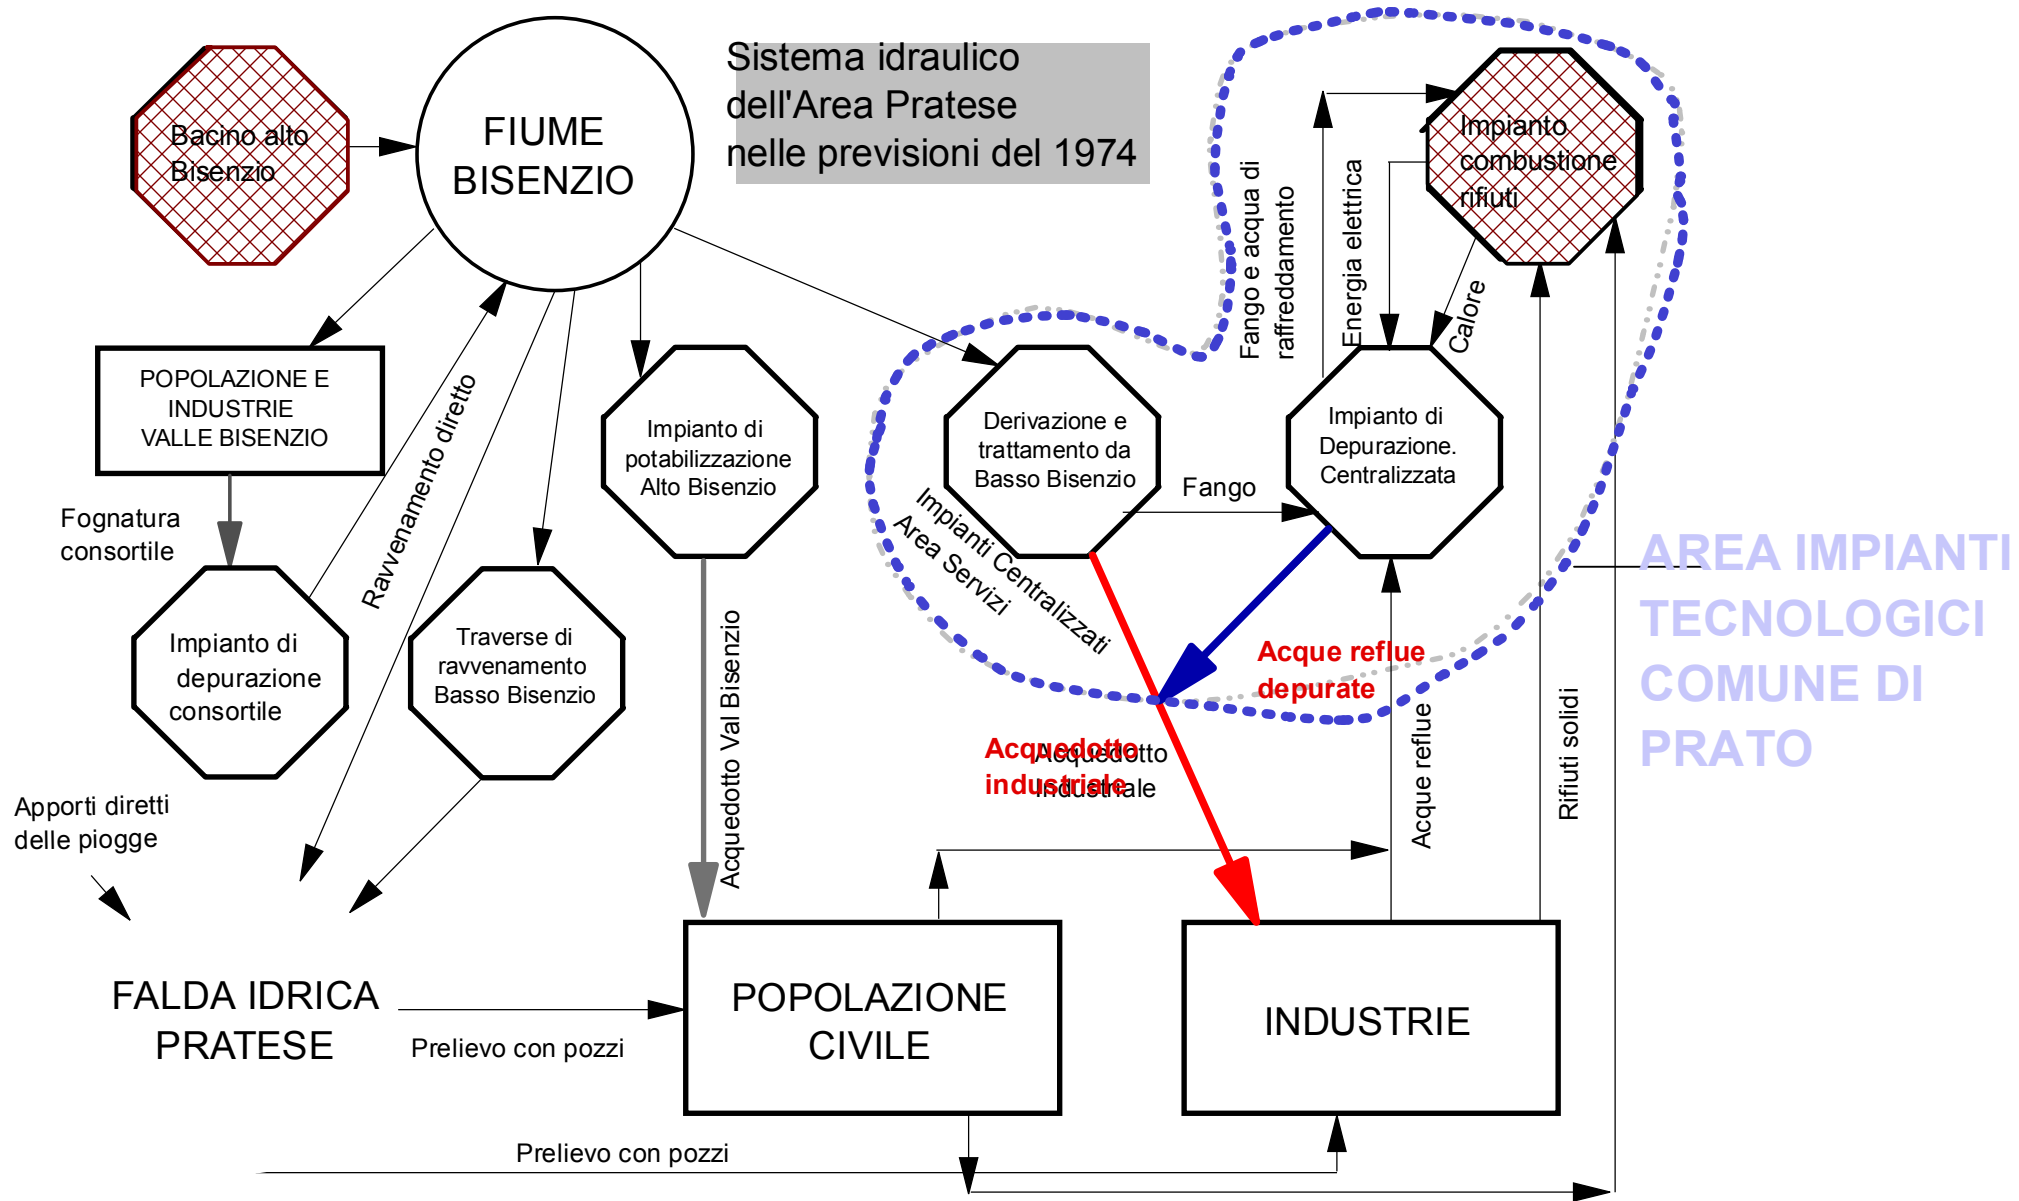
Sistema idraulico dell'Area Pratese nelle previsioni del 1974

Bacino alto Bisenzio

FIUME BISENZIO

POPOLAZIONE E INDUSTRIE VALLE BISENZIO

Fognatura consortile

Impianto di depurazione consortile

Ravvenamento diretto

Traverse di ravvenamento Basso Bisenzio

Impianto di potabilizzazione Alto Bisenzio

Acquedotto Val Bisenzio

Derivazione e trattamento da Basso Bisenzio

Impianti Centralizzati Area Servizi

Fango

Impianto di Depurazione. Centralizzata

Fango e acqua di raffreddamento

Energia elettrica

Calore

Impianto combustione rifiuti

AREA IMPIANTI TECNOLOGICI COMUNE DI PRATO

Acque reflue depurate

Acquedotto industriale

Acquedotto industriale

Acque reflue

Rifiuti solidi

Apporti diretti delle piogge

FALDA IDRICA PRATESE

Prelievo con pozzi

POPOLAZIONE CIVILE

INDUSTRIE

Prelievo con pozzi